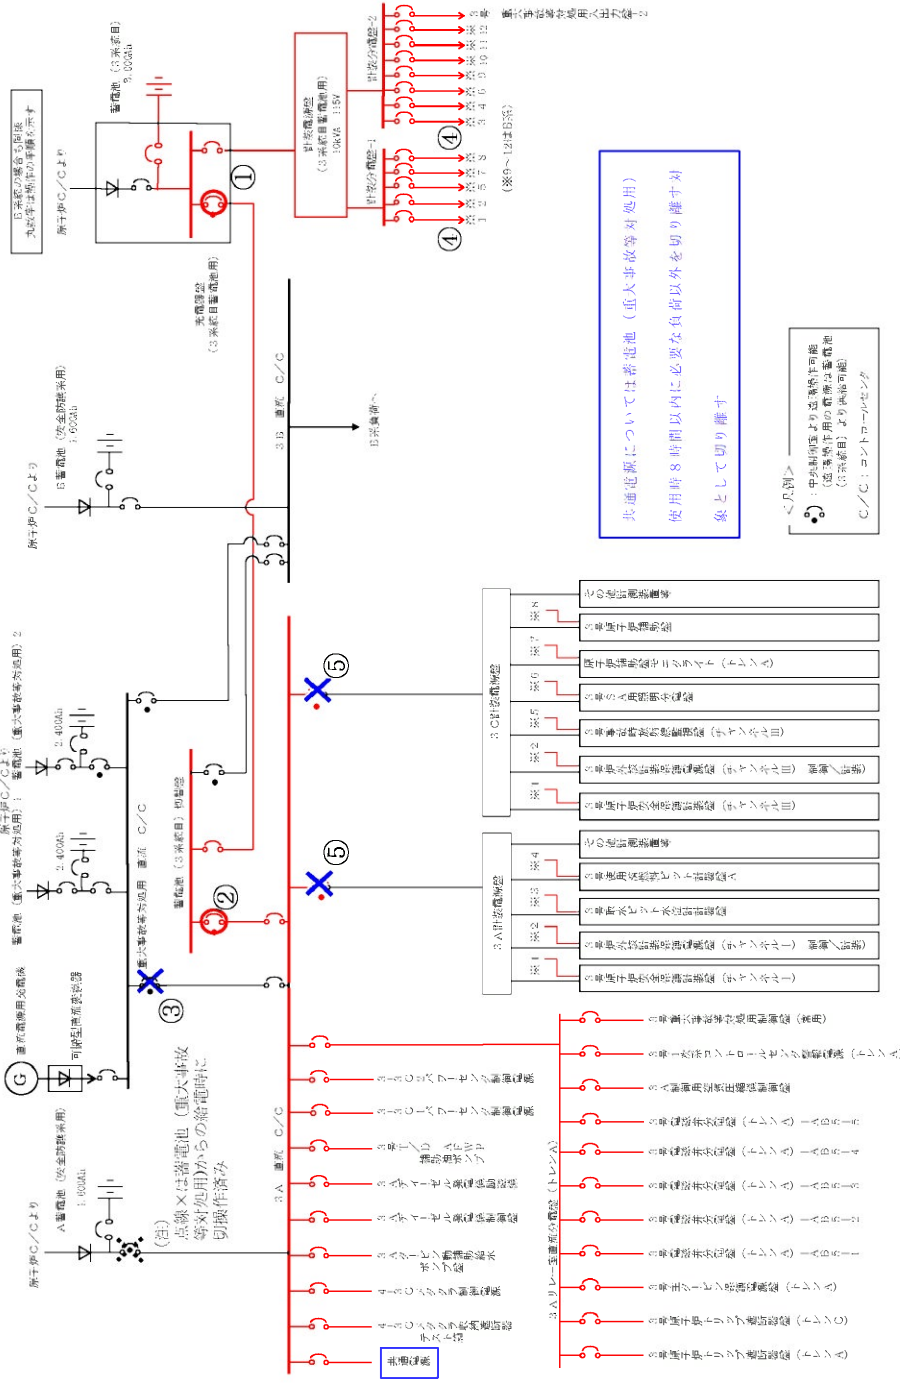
共通電源については蓄電池（重大事故等対処用）

使用時８時間以内に必要な負荷以外を切り離す対

象として切り離す

＜凡例＞
：中央制御室より遠隔操作可能
（重大事故等対処用の蓄電池
（３系統目）より供給可能）
C／C：コントロールセンタ

（注）
点線×は蓄電池（重大事故等対処用）からの給電時に切操作済み

B系統の場合も同様
丸数字は切離の手順を示す

原子炉C／Cより
蓄電池（３系統目）
3,000Ah
充電器盤
（３系統目蓄電池用）
①
計装用電源盤
（３系統目蓄電池用）
10kVA 115V
計装分電盤-1
計装分電盤-2
①
④
（※9～12はB系）
B蓄電池（安全防護系用）
1,600Ah
原子炉C／Cより
3B 直流 C／C
B系負荷へ
蓄電池（重大事故等対処用）2
2,400Ah
原子炉C／Cより
蓄電池（重大事故等対処用）1
2,400Ah
蓄電池（重大事故等対処用）直流 C／C
蓄電池（３系統目）切替盤
②
G
直流電源用発電機
可搬型直流変換器
③
⑤
⑤
A蓄電池（安全防護系用）
1,600Ah
原子炉C／Cより
3A 直流 C／C
3C計装用電源盤
3A計装用電源盤
3A計装用電源盤
共通電源
3Aリレー室直流分電盤（トレンA）
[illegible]